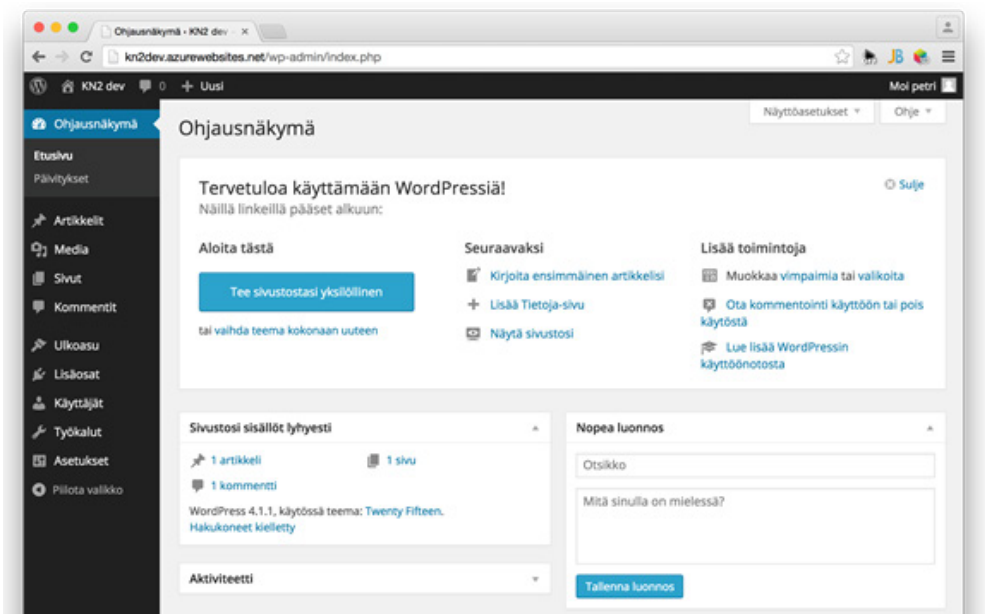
Ohjausnäkymä ‹ KN2 dev ×

kn2dev.azurewebsites.net/wp-admin/index.php

KN2 dev 0 + Uusi

Moi petri

Ohjausnäkymä

Etusivu
Päivitykset

Artikkelit
Media
Sivut
Kommentit

Ulkoasu
Lisäosat
Käyttäjät
Työkalut
Asetukset
Piilota valikko

Ohjausnäkymä

Näyttöasetukset ▾ Ohje ▾

Tervetuloa käyttämään WordPressiä!
Näillä linkeillä pääset alkuun:

Sulje

Aloita tästä

Tee sivustostasi yksilöllinen

tai vaihda teema kokonaan uuteen

Seuraavaksi

Kirjoita ensimmäinen artikkelisi
Lisää Tietoja-sivu
Näytä sivustosi

Lisää toimintoja

Muokkaa vimpaimia tai valikoita
Ota kommentointi käyttöön tai pois käytöstä
Lue lisää WordPressin käyttöönotosta

Sivustosi sisällöt lyhyesti

1 artikkeli
1 sivu
1 kommentti

WordPress 4.1.1, käytössä teema: Twenty Fifteen.
Hakukoneet kielletty

Aktiviteetti

Nopea luonnos

Otsikko

Mitä sinulla on mielessä?

Tallenna luonnos